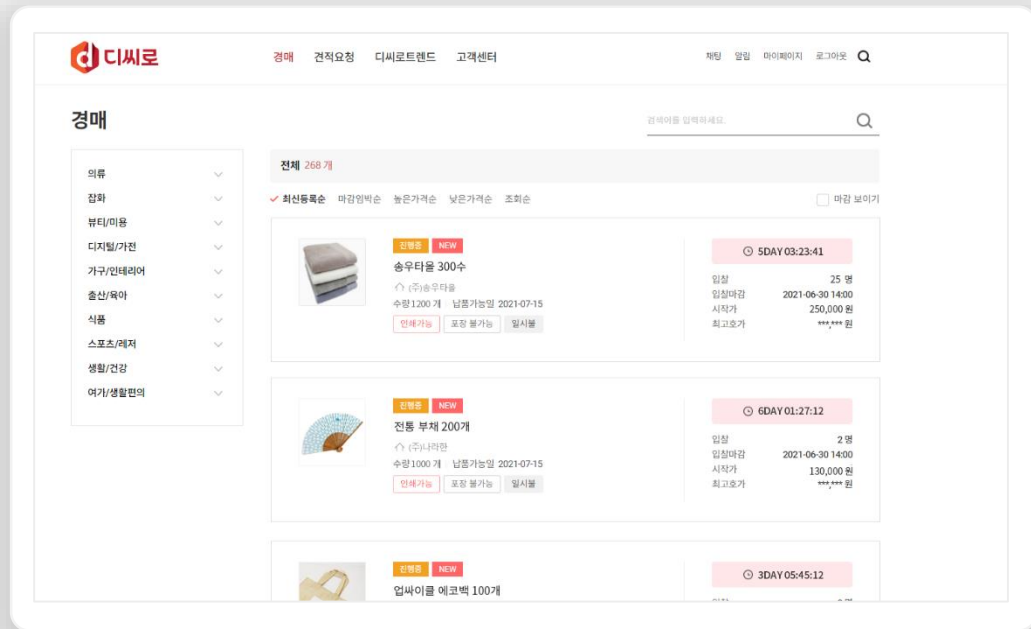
디씨로

경매 견적요청 디씨로트렌드 고객센터

채팅 알림 마이페이지 로그아웃

경매

검색어를 입력하세요.

의류
잡화
뷰티/미용
디지털/가전
가구/인테리어
출산/육아
식품
스포츠/레저
생활/건강
여가/생활편의

전체 268 개

최신등록순 마감임박순 높은가격순 낮은가격순 조회순

마감 보이기

진행중 NEW
송우타올 300수
(주)송우타올
수량1200 개 납품가능일 2021-07-15
인쇄가능 포장 불가능 일시불

5DAY 03:23:41
입찰 25 명
입찰마감 2021-06-30 14:00
시작가 250,000 원
최고호가 ***,*** 원

진행중 NEW
전통 부채 200개
(주)나라한
수량1000 개 납품가능일 2021-07-15
인쇄가능 포장 불가능 일시불

6DAY 01:27:12
입찰 2 명
입찰마감 2021-06-30 14:00
시작가 130,000 원
최고호가 ***,*** 원

진행중 NEW
업싸이클 에코백 100개

3DAY 05:45:12
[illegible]